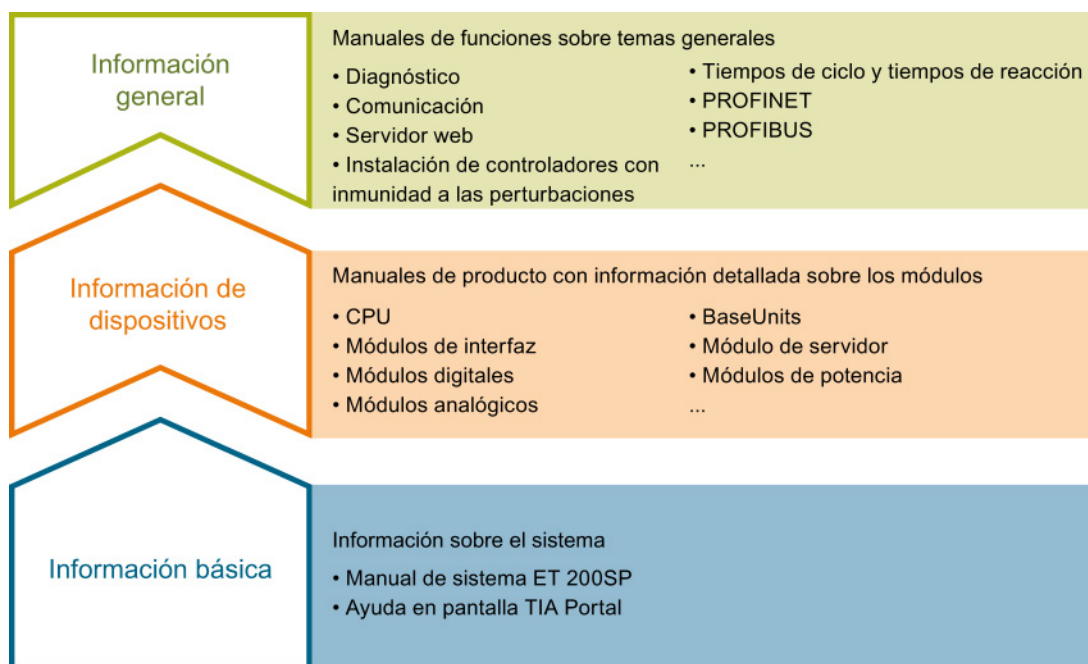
Información general

Manuales de funciones sobre temas generales

• Diagnóstico
• Comunicación
• Servidor web
• Instalación de controladores con inmunidad a las perturbaciones

• Tiempos de ciclo y tiempos de reacción
• PROFINET
• PROFIBUS
...

Información de dispositivos

Manuales de producto con información detallada sobre los módulos

• CPU
• Módulos de interfaz
• Módulos digitales
• Módulos analógicos

• BaseUnits
• Módulo de servidor
• Módulos de potencia
...

Información básica

Información sobre el sistema

• Manual de sistema ET 200SP
• Ayuda en pantalla TIA Portal